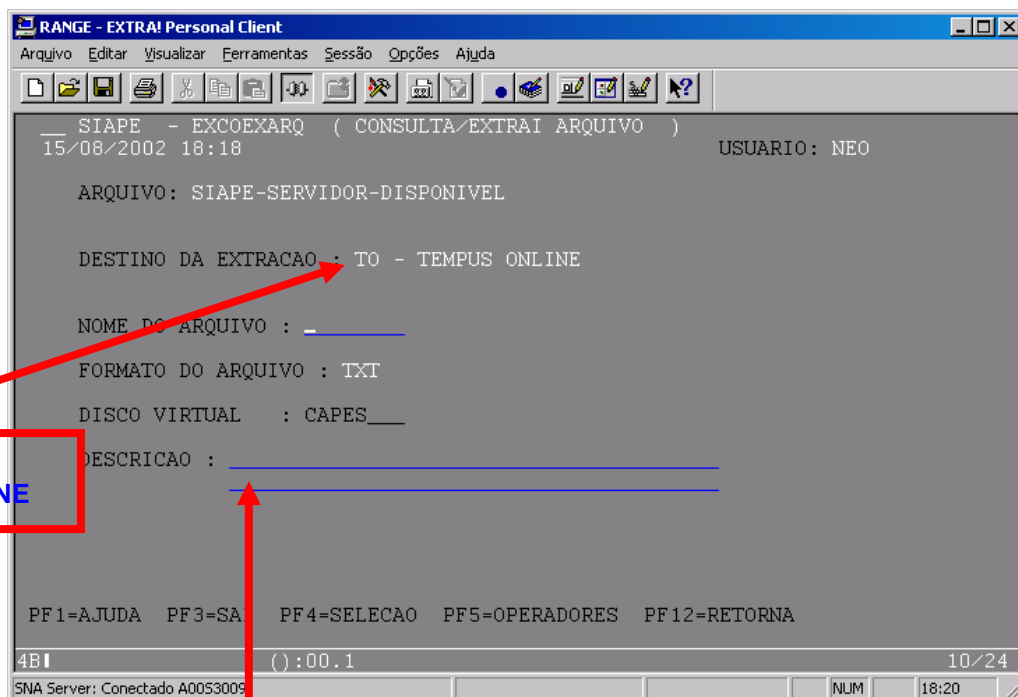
RANGE - EXTRA! Personal Client

Arquivo Editar Visualizar Ferramentas Sessão Opções Ajuda

__ SIAPE - EXCOEXARQ ( CONSULTA/EXTRAI ARQUIVO )
15/08/2002 18:18 USUARIO: NEO

ARQUIVO: SIAPE-SERVIDOR-DISPONIVEL

DESTINO DA EXTRACAO : TO - TEMPUS ONLINE

NOME DO ARQUIVO : _

FORMATO DO ARQUIVO : TXT

DISCO VIRTUAL : CAPES___

DESCRICAO :

NE

PF1=AJUDA PF3=SA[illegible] PF4=SELECAO PF5=OPERADORES PF12=RETORNA

4B ():00.1 10/24

SNA Server: Conectado A00S3009 NUM 18:20